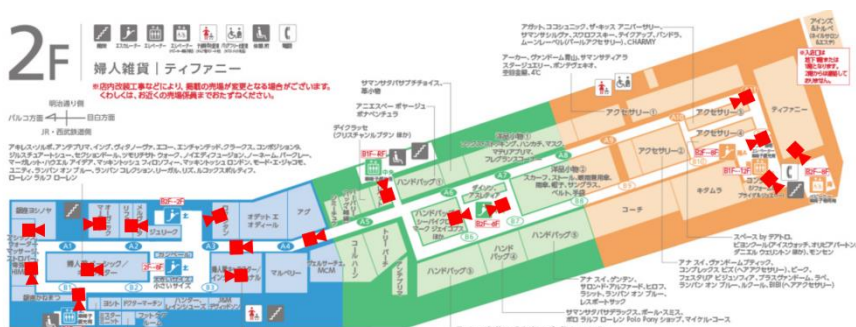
2F

階段 エスカレーター エレベーター 授乳室 多目的トイレ 救護室 喫煙所 電話

婦人雑貨 | ティファニー

※店内改装工事などにより、掲載の売場が変更となる場合がございます。くわしくは、お近くの売場係員までおたずねください。

明治通り側
パルコ方面
日比方面
JR・西武鉄道側

アネレス・ソルボ、アンテプリマ、イング、ヴィヴィアン・ウエストウッド、エコー、エンチャンテッド、クラークス、コンポジショネ、ジルスチュアート、セラピムーンル、シーバイクロエ、ソドリマル、ヴィオーブ、ノイエディフュージョン、ノーチーム、パークレー、マーガレット・ハウエル アイデア、マッキントッシュ フィロソフィー、マッキントッシュ ロンドン、モーガ・エジブ、ユニティ、ラルフローレン、ランバン コレクション、リーガル、リズ、ルコックスポルティフ、ローレン ラルフ ローレン

サマンサタバサプチチョイス、革小物
アニエスベー ボヤージュ、ボナベンチュラ
デイクラッセ（クリスチャン ダブン 除く）

アガット、ココシュニック、ザ・キッス アニバーサリー、サマンサシルヴァ、スワロフスキー、テイクアップ、パンドラ、ムーンレーベル（パールアクセサリー）、CHARMY
アーカー、ヴァンドーム青山、サマンサティアラ、ジュエリー、ポンテヴェキオ、受験金融、4℃

アインズ&トルペ
※入口は地下1階または1階よりご利用いただけます。

ティファニー
アクセサリー⑤
アクセサリー④
アクセサリー③
アクセサリー②
アクセサリー①
キダムラ
コーチ
洋品小物①
洋品小物②
スカーフ、ストール、手袋、帽子、傘、サングラス、ベルト、靴
ハンドバッグ①
ハンドバッグ②
ハンドバッグ③
ハンドバッグ④
ハンドバッグ⑤
ハンドバッグ⑥
ダイアン フォン ファステンバーグ
トリーバーチ
コール ハーン
ケイト・スペード
オデット エ オディール
アグ
ジュエリーク
婦人シューズ／婦人ブーツ
婦人靴
マルベリー
ロエベ
MCM
マイケル・コース
ヨシノヤ
銀座ヨシノヤ
ヨシトワ
カシー
ハッシュパピー
フットケア
A1
A2
A3
A4
A5
A6
A7
A8
B1
B2
B3
B4
B5
B6
B7
B8
B9

スペース by アクトロ、ピヨンウール（アイスコットン）、ボルゼアパートメント、ゴールドアパートメント

アナ スイ、ヴァンドーム ブティック、コンプレックス ビズ（ヘアアクセサリー）、ピーク、フェスタリア ビジュソフィア、ブラスバンドーム、ラペ、ランバン オン ブルー、ルクール、BBB（ヘアアクセサリー）

アナ スイ、ダンテン、サロンド・アルファードヒロフ、ラシット、ランバン オン ブルー、レスポートサック

サマンサタバサデラックス、ポールスミス、ポロ ラルフ ローレン Polo Pony ショップ、マイケル・コース